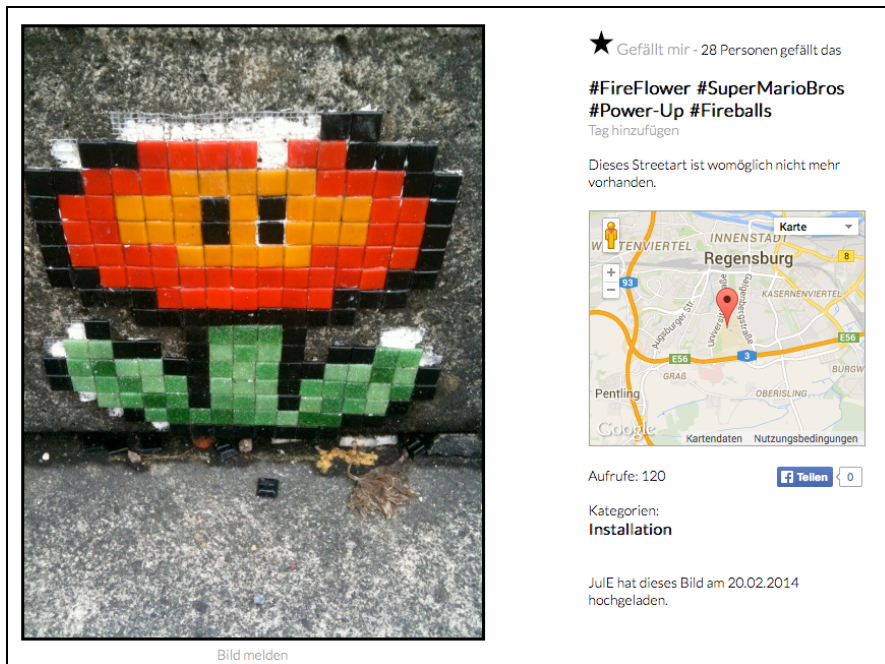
★ Gefällt mir - 28 Personen gefällt das

#FireFlower #SuperMarioBros #Power-Up #Fireballs

Tag hinzufügen

Dieses Streetart ist womöglich nicht mehr vorhanden.

Karte

WESTENVIERTEL

INNENSTADT

Regensburg

8

93

KASERNENVIERTEL

Augsburger Str.

Universitätsstraße

Galgenbergstraße

E56

3

E56

GRAB

BURGW

Pentling

OBERISLING

Google

Kartendaten

Nutzungsbedingungen

Aufrufe: 120

Teilen

0

Kategorien:

Installation

JulE hat dieses Bild am 20.02.2014 hochgeladen.

Bild melden